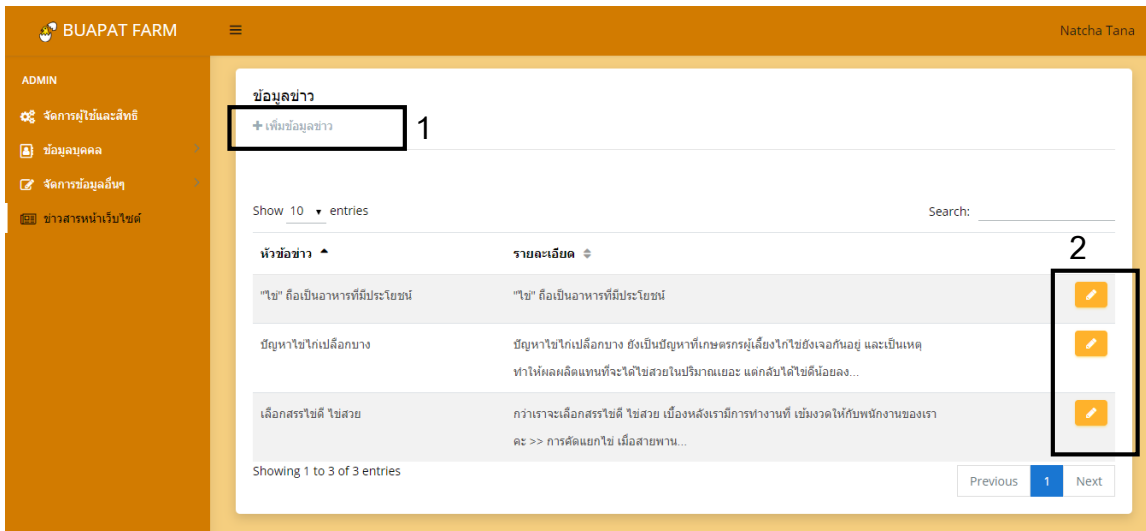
BUAPAT FARM

Natcha Tana

ADMIN

จัดการผู้ใช้และสิทธิ

ข้อมูลบุคคล

จัดการข้อมูลอื่นๆ

ข่าวสารหน้าเว็บไซต์

ข้อมูลข่าว

+ เพิ่มข้อมูลข่าว

1

Show 10 entries

Search:

2

| หัวข้อข่าว | รายละเอียด | |
|---|---|---|
| "ไข่" ถือเป็นอาหารที่มีประโยชน์ | "ไข่" ถือเป็นอาหารที่มีประโยชน์ | |
| ปัญหาไข่ไก่เปลือกบาง | ปัญหาไข่ไก่เปลือกบาง ยังเป็นปัญหาที่เกษตรกรผู้เลี้ยงไก่ไข่ยังเจอกันอยู่ และเป็นเหตุทำให้ผลผลิตแทนที่จะได้ไข่สวยในปริมาณเยอะ แต่กลับได้ไข่ดีน้อยลง... | |
| เลือกสรรไข่ดี ไข่สวย | กว่าเราจะเลือกสรรไข่ดี ไข่สวย เบื้องหลังเรามีการทำงานที่ เข้มงวดให้กับพนักงานของเราคะ >> การคัดแยกไข่ เมื่อสายพาน... | |

Showing 1 to 3 of 3 entries

Previous 1 Next